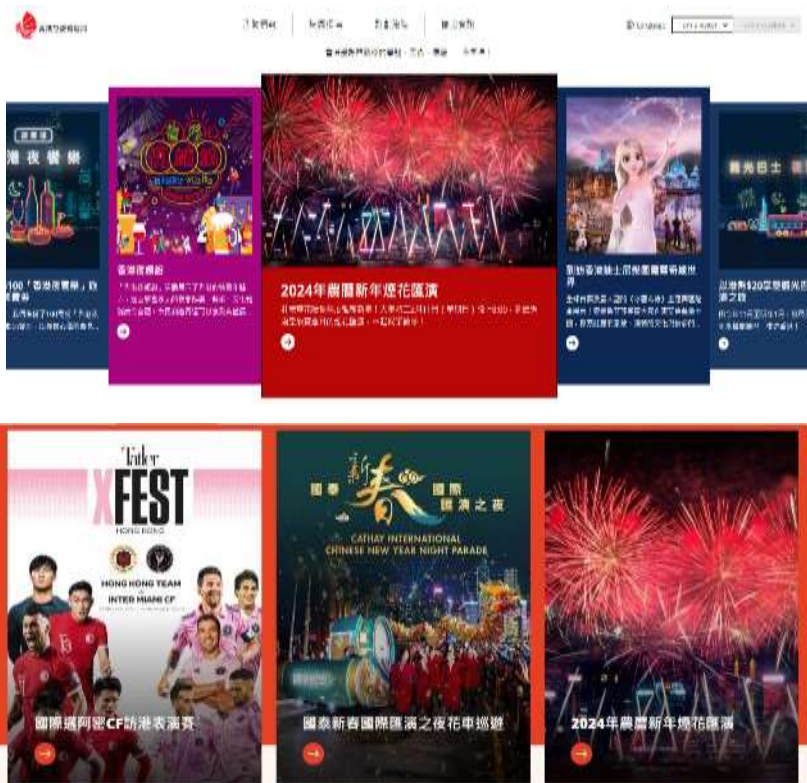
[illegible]

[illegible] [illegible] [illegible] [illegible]

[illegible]

港夜饗樂

100「香港夜饗樂」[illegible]

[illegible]

香港夜繽紛

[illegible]

2024年農曆新年煙花匯演

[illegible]

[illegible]

觀光巴士

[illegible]

Tatler
XFEST
HONG KONG
HONG KONG TEAM
INTER MIAMI CF

國際邁阿密CF訪港表演賽

國泰 新春 國際 匯演之夜
CATHAY INTERNATIONAL CHINESE NEW YEAR NIGHT PARADE

國泰新春國際匯演之夜花車巡遊

2024年農曆新年煙花匯演